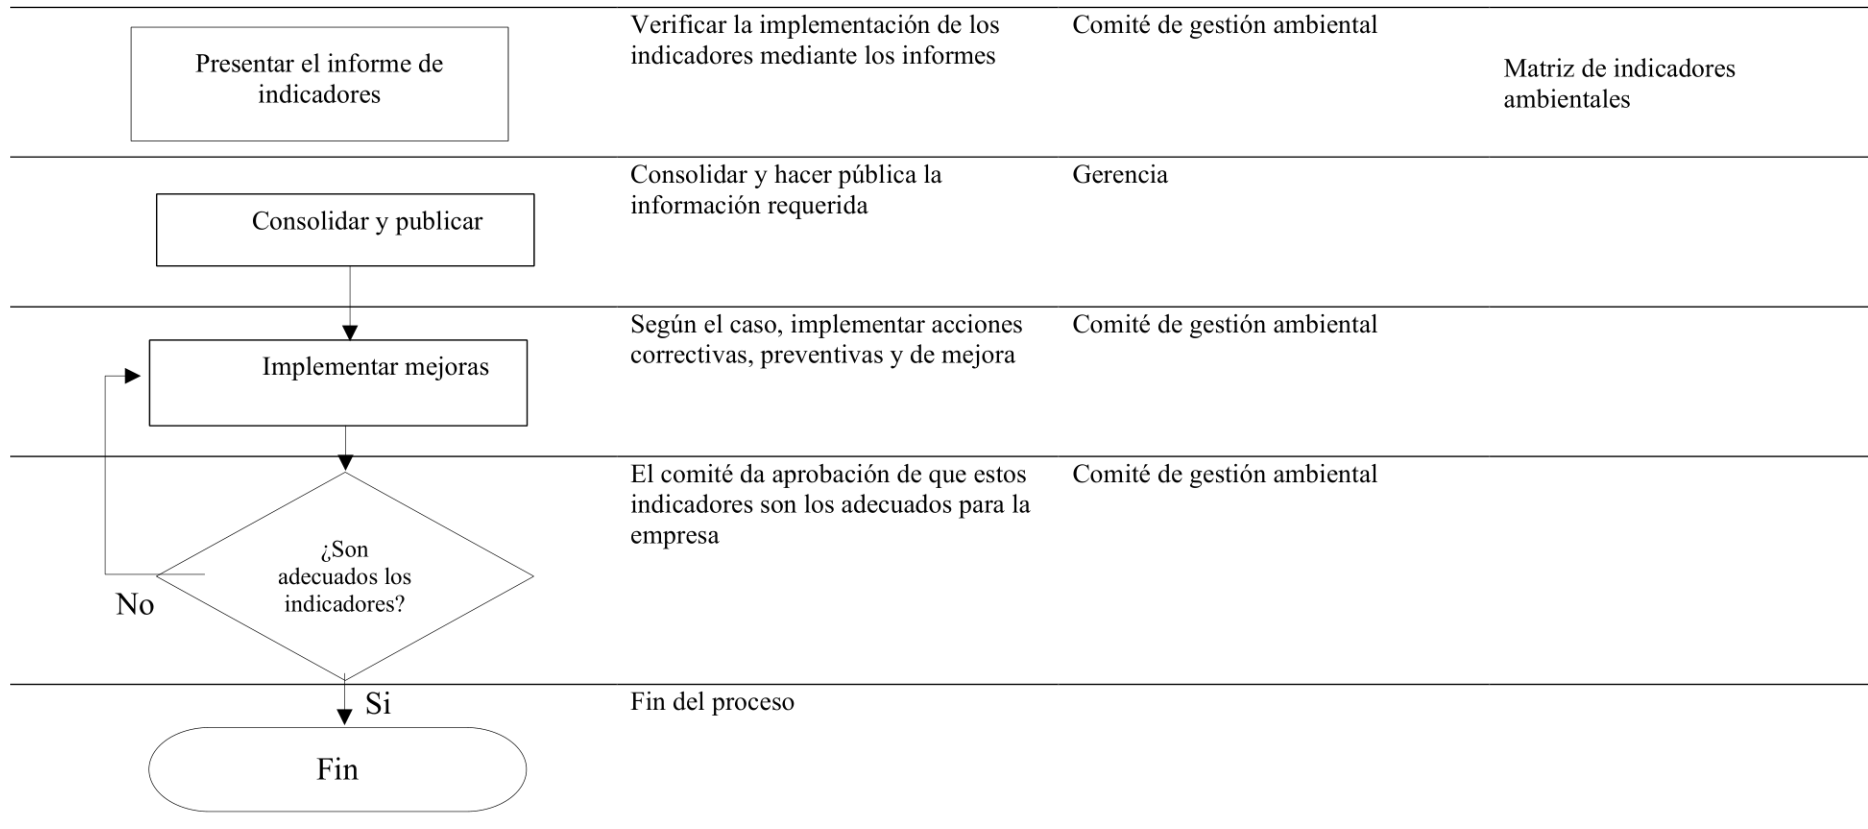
| | | | |
|---|---|---|---|
| Presentar el informe de indicadores | Verificar la implementación de los indicadores mediante los informes | Comité de gestión ambiental | Matriz de indicadores ambientales |
| Consolidar y publicar | Consolidar y hacer pública la información requerida | Gerencia | |
| Implementar mejoras | Según el caso, implementar acciones correctivas, preventivas y de mejora | Comité de gestión ambiental | |
| ¿Son adecuados los indicadores? No | El comité da aprobación de que estos indicadores son los adecuados para la empresa | Comité de gestión ambiental | |
| Si Fin | Fin del proceso | | |